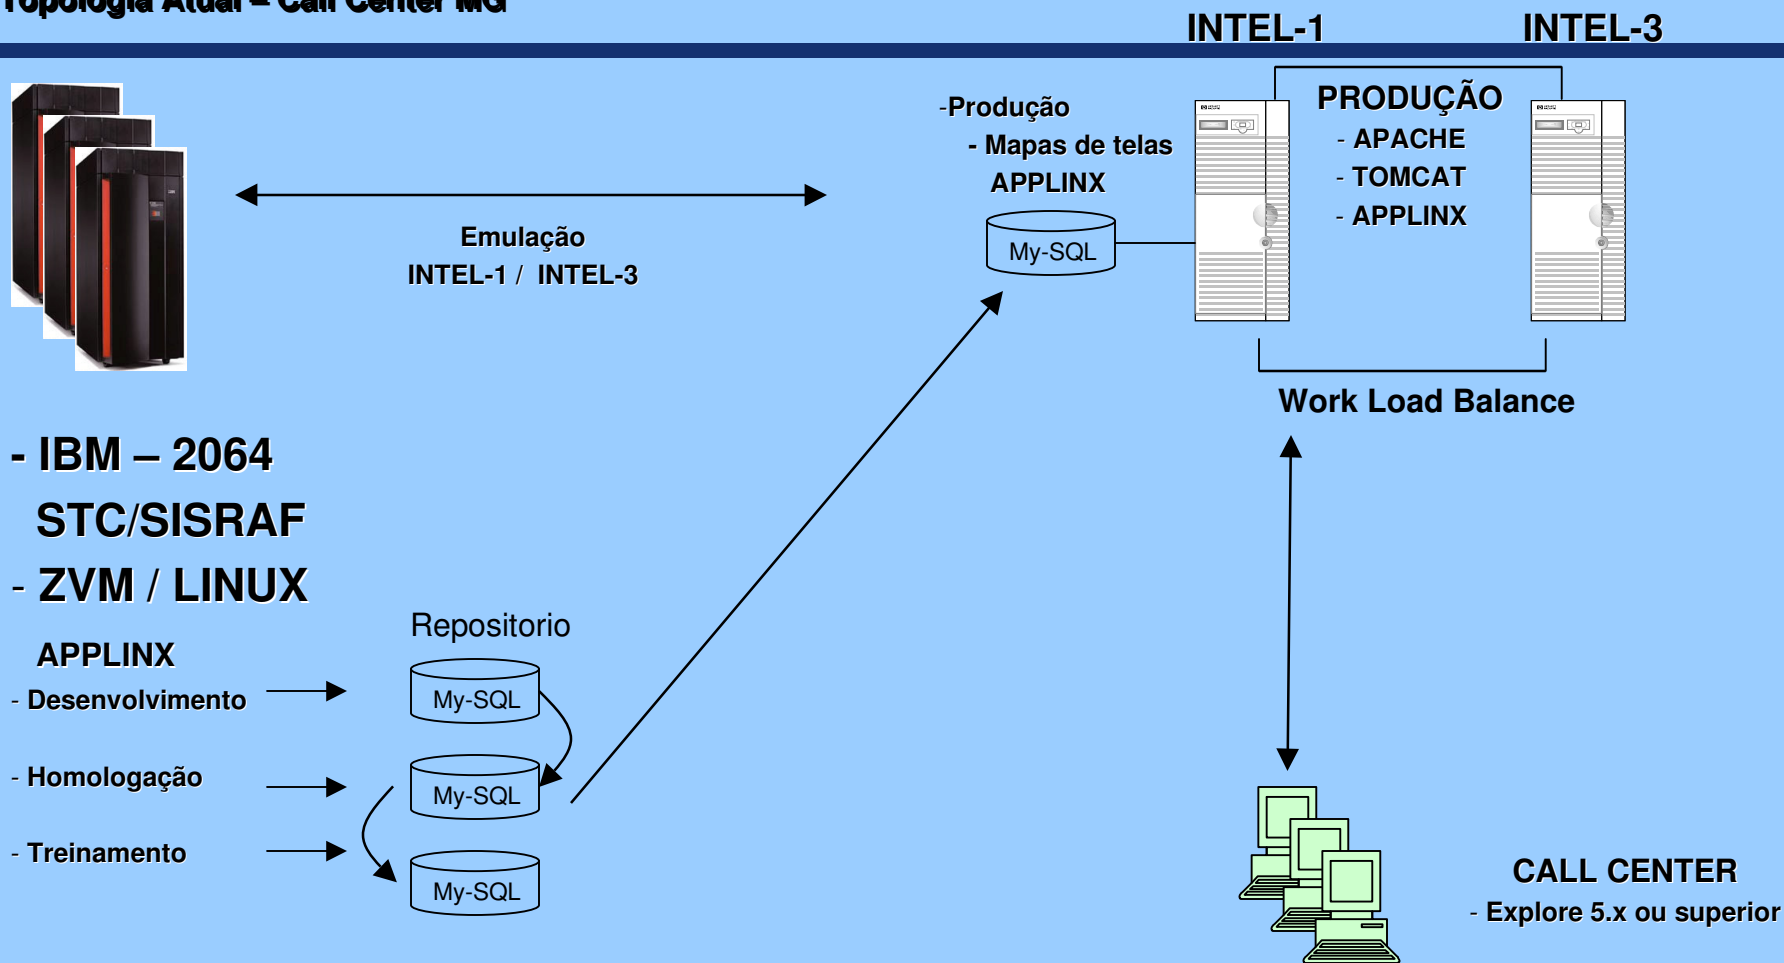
Topologia Atual – Call Center MG

INTEL-1

INTEL-3

-Produção
- Mapas de telas
APPLINX

My-SQL

PRODUÇÃO
- APACHE
- TOMCAT
- APPLINX

Emulação
INTEL-1 / INTEL-3

Work Load Balance

- IBM – 2064
STC/SISRAF
- ZVM / LINUX

Repositorio

APPLINX
- Desenvolvimento

My-SQL

- Homologação

My-SQL

- Treinamento

My-SQL

CALL CENTER
- Explore 5.x ou superior